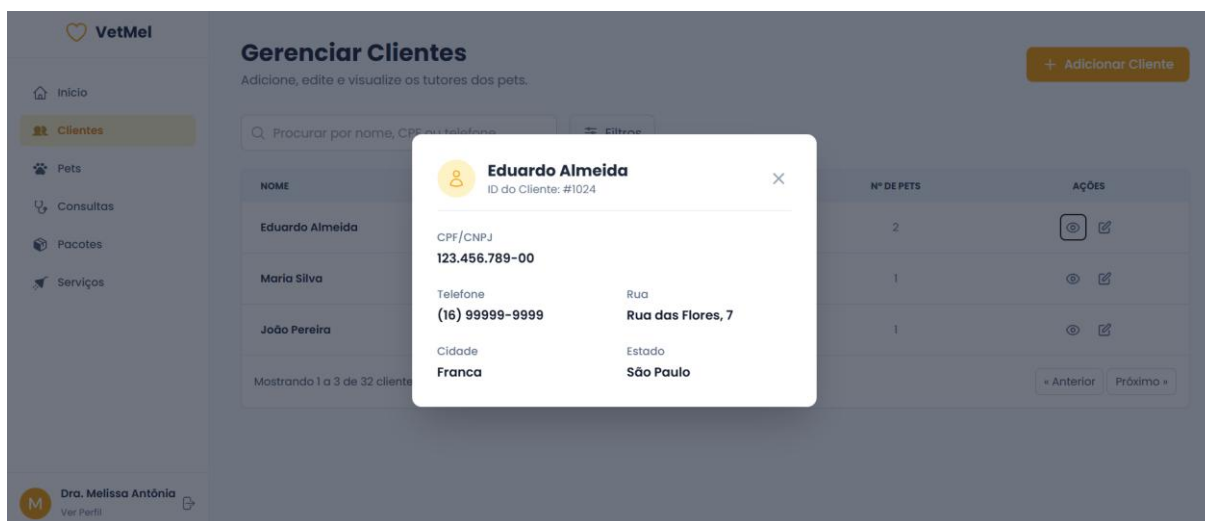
VetMel

Início
Clientes
Pets
Consultas
Pacotes
Serviços

Dra. Melissa Antônia
Ver Perfil
M

Gerenciar Clientes
Adicione, edite e visualize os tutores dos pets.

+ Adicionar Cliente

Q Procurar por nome, CPF ou telefone
Filtros

| NOME | Nº DE PETS | AÇÕES |
|---|---|---|
| Eduardo Almeida | 2 | |
| Maria Silva | 1 | |
| João Pereira | 1 | |

Mostrando 1 a 3 de 32 cliente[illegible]
« Anterior
Próximo »

Eduardo Almeida
ID do Cliente: #1024

CPF/CNPJ
123.456.789-00

Telefone
(16) 99999-9999

Rua
Rua das Flores, 7

Cidade
Franca

Estado
São Paulo